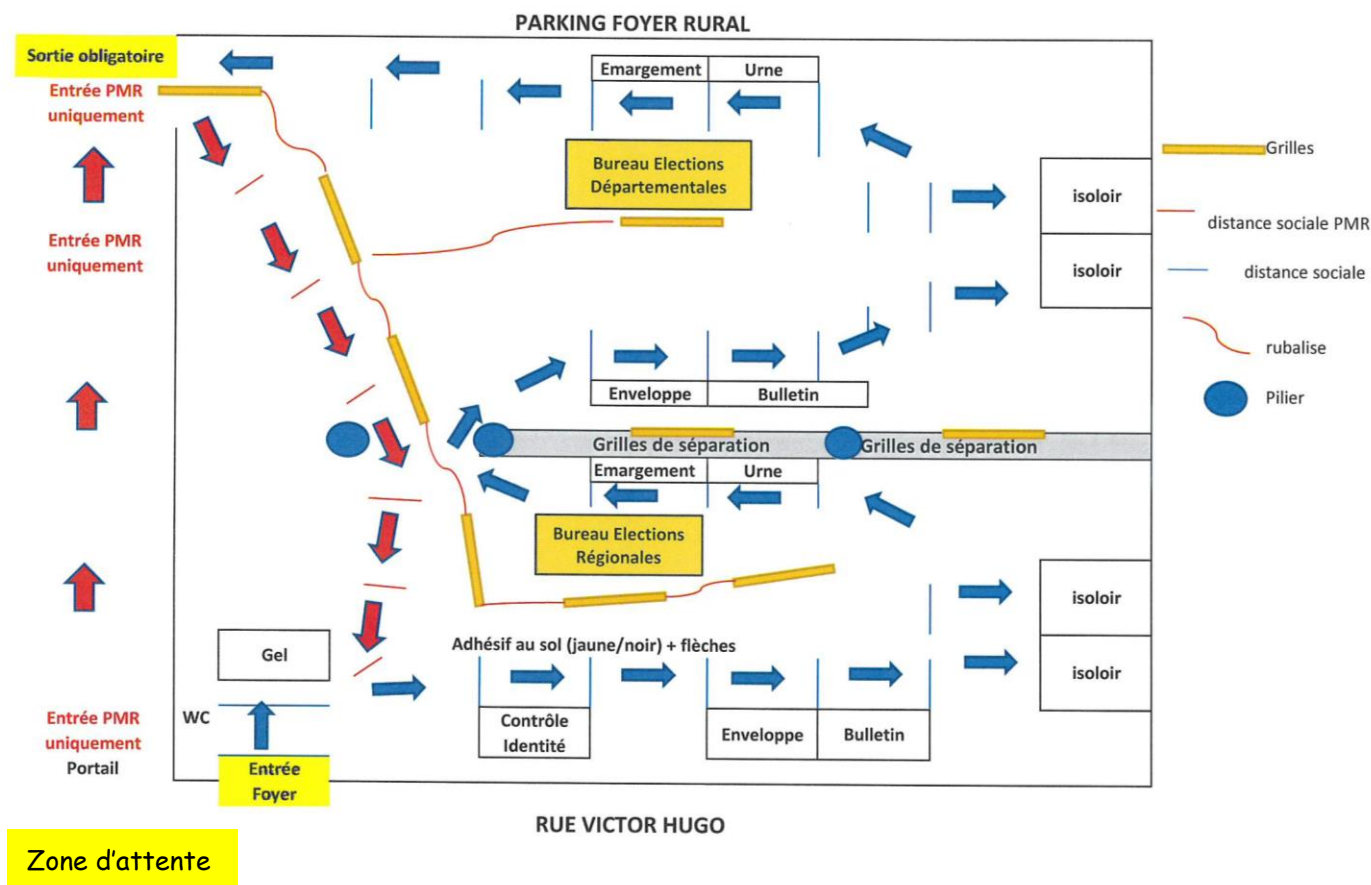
PARKING FOYER RURAL

Sortie obligatoire

Entrée PMR uniquement

Emargement | Urne

Bureau Elections Départementales

Grilles

distance sociale PMR

distance sociale

rubalise

Pilier

isoloir

isoloir

Entrée PMR uniquement

Enveloppe | Bulletin

Grilles de séparation

Grilles de séparation

Emargement | Urne

Bureau Elections Régionales

isoloir

isoloir

Gel

Adhésif au sol (jaune/noir) + flèches

WC

Contrôle Identité

Enveloppe

Bulletin

Entrée PMR uniquement

Portail

Entrée Foyer

RUE VICTOR HUGO

Zone d'attente